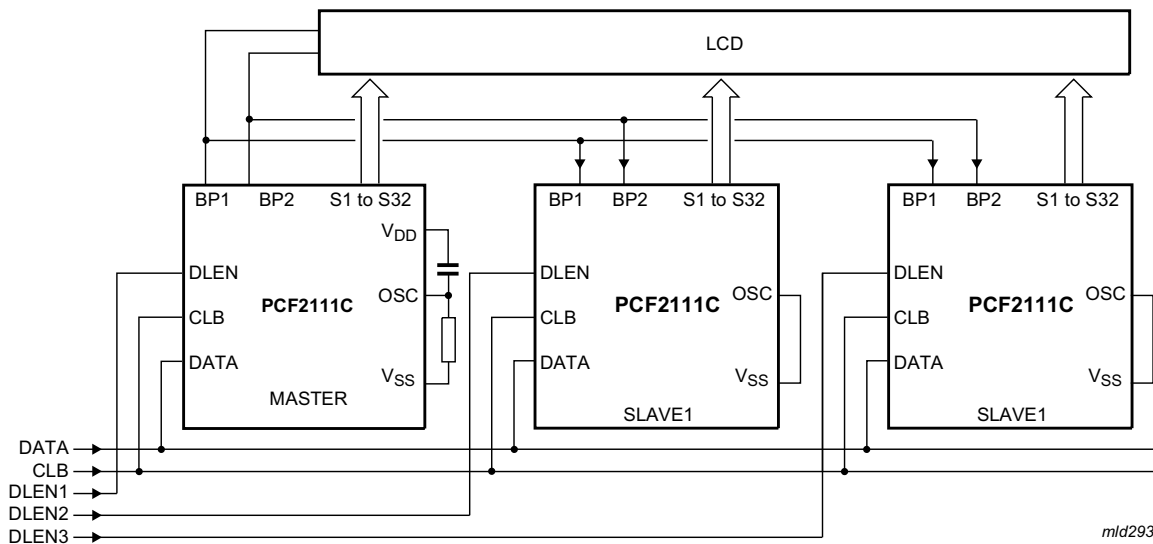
LCD

BP1 BP2 S1 to S32
$V_{DD}$
DLEN
PCF2111C
OSC
CLB
DATA
$V_{SS}$
MASTER

BP1 BP2 S1 to S32
DLEN
PCF2111C
OSC
CLB
DATA
$V_{SS}$
SLAVE1

BP1 BP2 S1 to S32
DLEN
PCF2111C
OSC
CLB
DATA
$V_{SS}$
SLAVE1

DATA
CLB
DLEN1
DLEN2
DLEN3

mld293